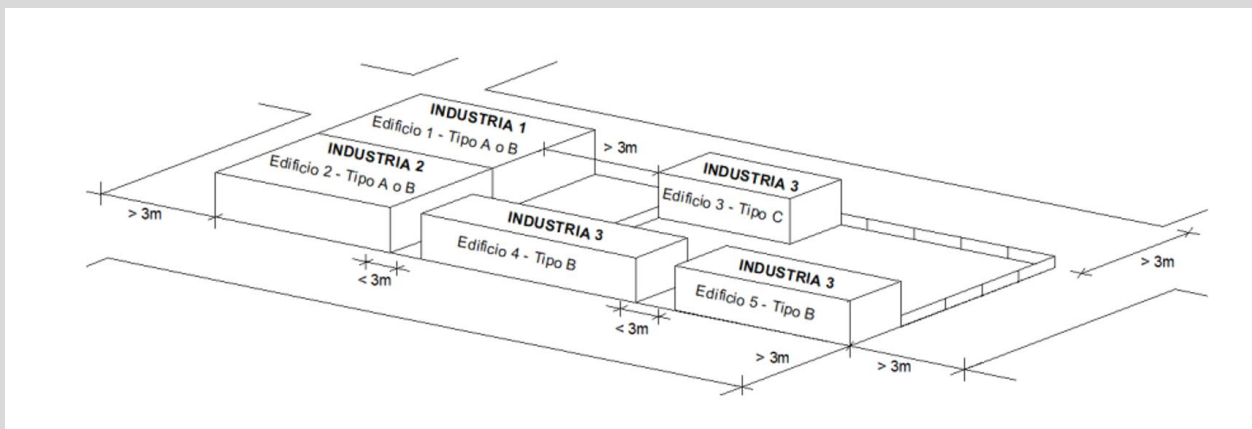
INDUSTRIA 1
Edificio 1 - Tipo A o B

INDUSTRIA 2
Edificio 2 - Tipo A o B

> 3m

INDUSTRIA 3
Edificio 3 - Tipo C

> 3m

INDUSTRIA 3
Edificio 4 - Tipo B

< 3m

> 3m

INDUSTRIA 3
Edificio 5 - Tipo B

< 3m

> 3m

> 3m